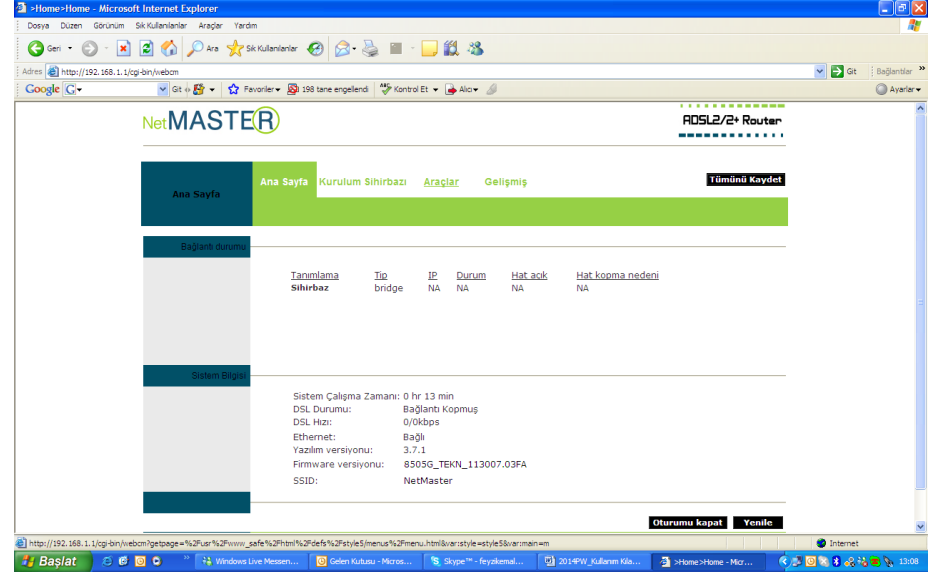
>Home>Home - Microsoft Internet Explorer

Dosya Düzen Görünüm Sık Kullanılanlar Araçlar Yardım

Geri Ara Sık Kullanılanlar

Adres http://192.168.1.1/cgi-bin/webcm Git Bağlantılar

Google G Git Favoriler 198 tane engellendi Kontrol Et Alıcı Ayarlar

NetMASTER

ADSL2/2+ Router

Ana Sayfa

Ana Sayfa Kurulum Sihirbazı Araçlar Gelişmiş

Tümünü Kaydet

Bağlantı durumu

| Tanımlama | Tip | IP | Durum | Hat açık | Hat kopma nedeni |
|---|---|---|---|---|---|
| Sihirbaz | bridge | NA | NA | NA | NA |

Sistem Bilgisi

| | |
|---|---|
| Sistem Çalışma Zamanı: | 0 hr 13 min |
| DSL Durumu: | Bağlantı Kopmuş |
| DSL Hızı: | 0/0kbps |
| Ethernet: | Bağlı |
| Yazılım versiyonu: | 3.7.1 |
| Firmware versiyonu: | 8505G_TEKN_113007.03FA |
| SSID: | NetMaster |

Oturumu kapat Yenile

http://192.168.1.1/cgi-bin/webcm?getpage=%2Fusr%2Fwww_safe%2Fhtml%2Fdefs%2Fstyle5/menus%2Fmenu.html&var:style=style5&var:main=m

Internet

Başlat Windows Live Messen... Gelen Kutusu - Micros... Skype™ - feyzakemal... 2014PW_Kullanım Kıla... >Home>Home - Micr... 13:08